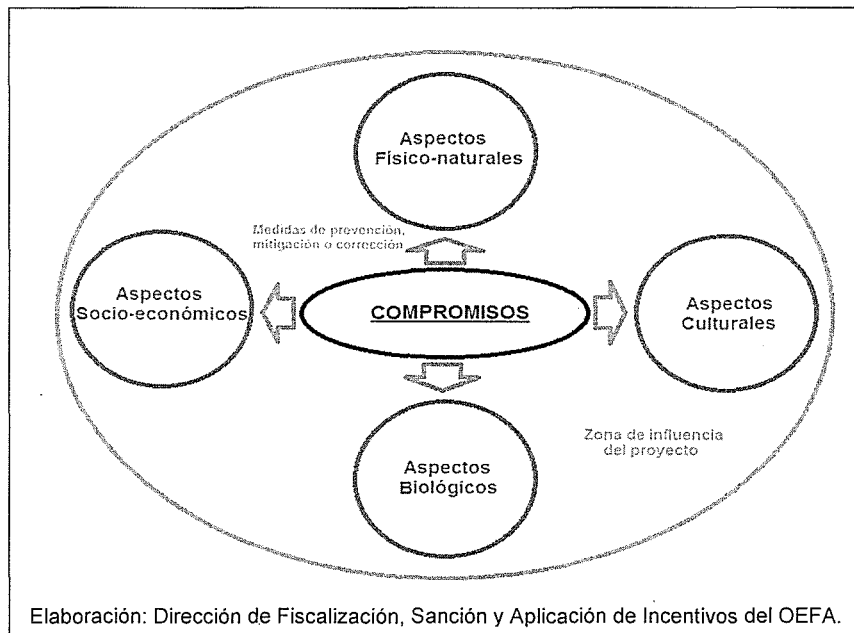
Aspectos Físico-naturales

Medidas de prevención, mitigación o corrección

Aspectos Socio-económicos

COMPROMISOS

Aspectos Culturales

Zona de influencia del proyecto

Aspectos Biológicos

Elaboración: Dirección de Fiscalización, Sanción y Aplicación de Incentivos del OEFA.